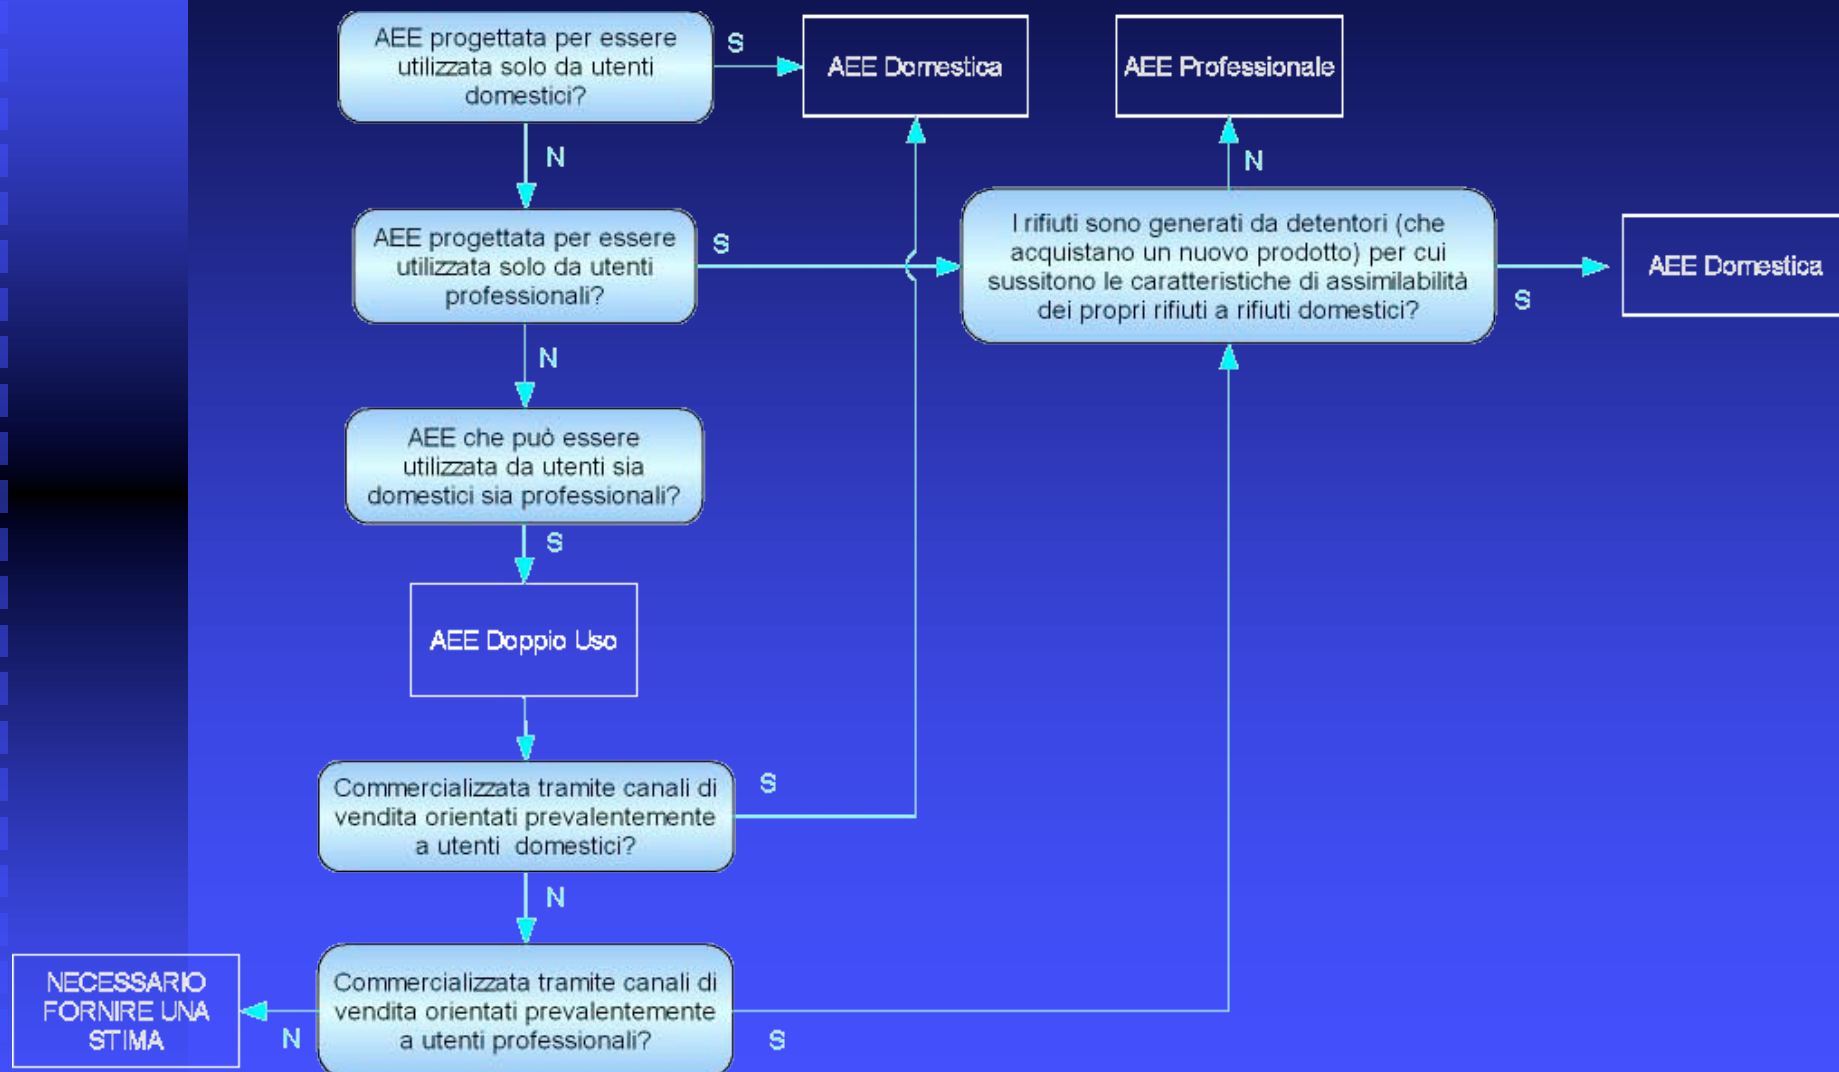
AEE progettata per essere utilizzata solo da utenti domestici?

S

AEE Domestica

AEE Professionale

N

N

AEE progettata per essere utilizzata solo da utenti professionali?

S

I rifiuti sono generati da detentori (che acquistano un nuovo prodotto) per cui sussitono le caratteristiche di assimilabilità dei propri rifiuti a rifiuti domestici?

S

AEE Domestica

N

AEE che può essere utilizzata da utenti sia domestici sia professionali?

S

AEE Doppio Uso

Commercializzata tramite canali di vendita orientati prevalentemente a utenti domestici?

S

N

NECESSARIO FORNIRE UNA STIMA

N

Commercializzata tramite canali di vendita orientati prevalentemente a utenti professionali?

S